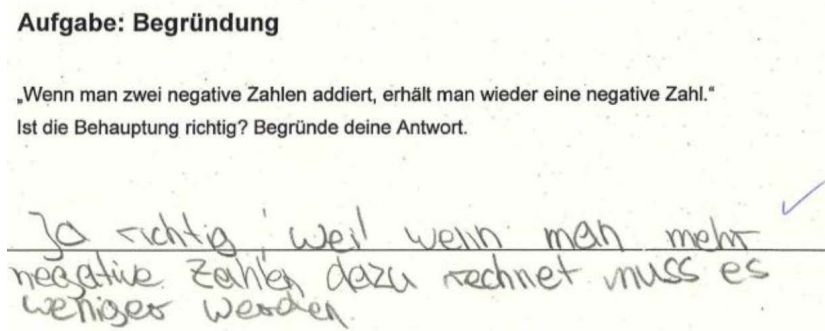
**Aufgabe: Begründung**

„Wenn man zwei negative Zahlen addiert, erhält man wieder eine negative Zahl."
Ist die Behauptung richtig? Begründe deine Antwort.

Ja richtig, weil wenn man mehr negative Zahlen dazu rechnet muss es weniger werden.